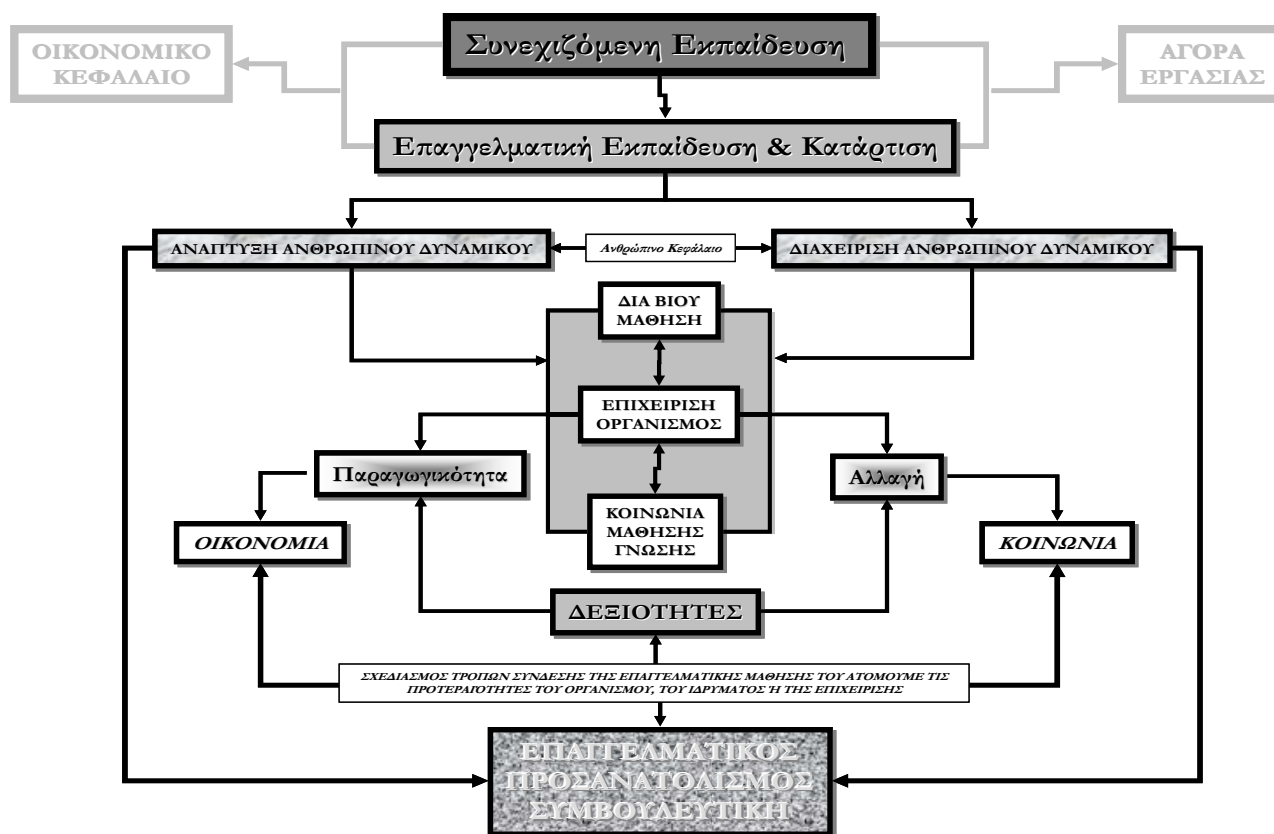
ΟΙΚΟΝΟΜΙΚΟ ΚΕΦΑΛΑΙΟ

Συνεχιζόμενη Εκπαίδευση

ΑΓΟΡΑ ΕΡΓΑΣΙΑΣ

Επαγγελματική Εκπαίδευση & Κατάρτιση

ΑΝΑΠΤΥΞΗ ΑΝΘΡΩΠΙΝΟΥ ΔΥΝΑΜΙΚΟΥ

Ανθρώπινο Κεφάλαιο

ΔΙΑΧΕΙΡΙΣΗ ΑΝΘΡΩΠΙΝΟΥ ΔΥΝΑΜΙΚΟΥ

ΔΙΑ ΒΙΟΥ ΜΑΘΗΣΗ

ΕΠΙΧΕΙΡΙΣΗ ΟΡΓΑΝΙΣΜΟΣ

Παραγωγικότητα

Αλλαγή

ΚΟΙΝΩΝΙΑ ΜΑΘΗΣΗΣ ΓΝΩΣΗΣ

ΟΙΚΟΝΟΜΙΑ

ΚΟΙΝΩΝΙΑ

ΔΕΞΙΟΤΗΤΕΣ

ΣΧΕΔΙΑΣΜΟΣ ΤΡΟΠΩΝ ΣΥΝΔΕΣΗΣ ΤΗΣ ΕΠΑΓΓΕΛΜΑΤΙΚΗΣ ΜΑΘΗΣΗΣ ΤΟΥ ΑΤΟΜΟΥΜΕ ΤΙΣ ΠΡΟΤΕΡΑΙΟΤΗΤΕΣ ΤΟΥ ΟΡΓΑΝΙΣΜΟΥ, ΤΟΥ ΙΔΡΥΜΑΤΟΣ Ή ΤΗΣ ΕΠΙΧΕΙΡΙΣΗΣ

ΕΠΑΓΓΕΛΜΑΤΙΚΟΣ ΠΡΟΣΑΝΑΤΟΛΙΣΜΟΣ ΣΥΜΒΟΥΛΕΥΤΙΚΗ